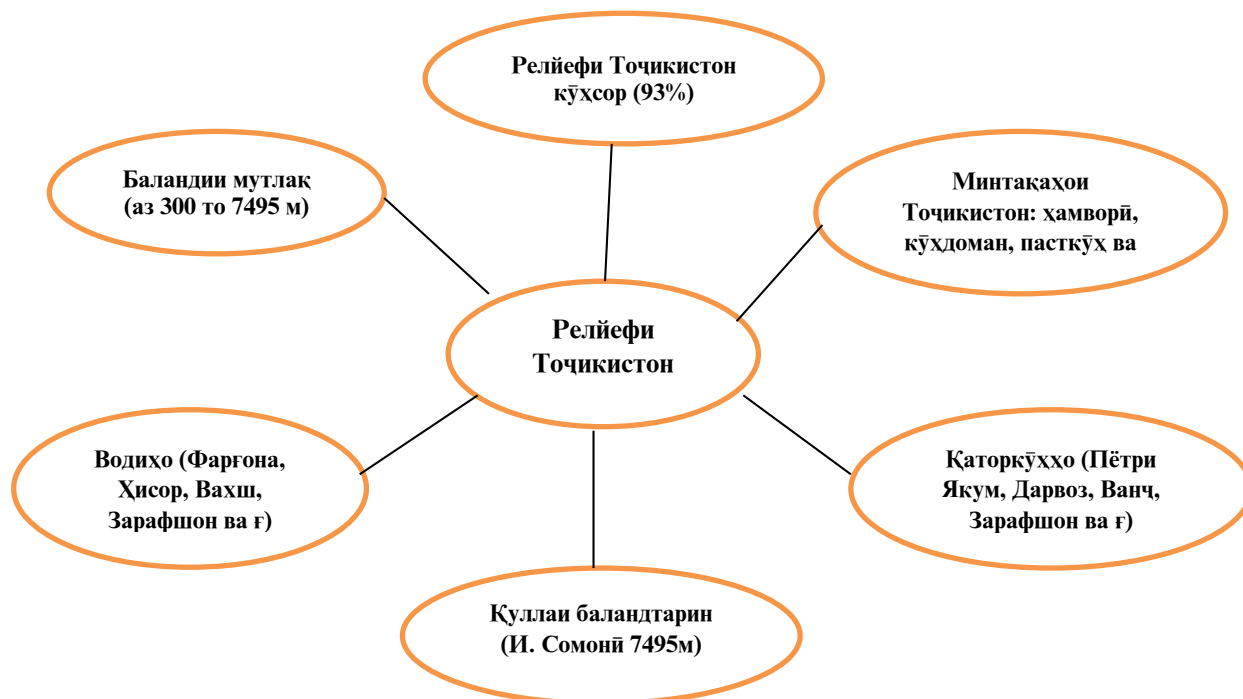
Релйефи Тоҷикистон кӯҳсор (93%)

Баландии мутлақ (аз 300 то 7495 м)

Минтақаҳои Тоҷикистон: ҳамворӣ, кӯҳдоман, пасткӯҳ ва

Релйефи Тоҷикистон

Водиҳо (Фарғона, Ҳисор, Вахш, Зарафшон ва ғ)

Қаторкӯҳҳо (Пётри Якум, Дарвоз, Ванч, Зарафшон ва ғ)

Қуллаи баландтарин (И. Сомонӣ 7495м)